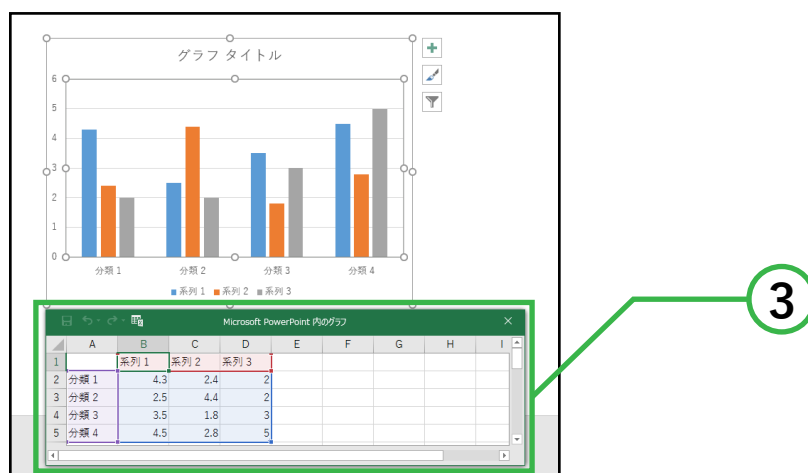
グラフ タイトル

6
5
4
3
2
1
0

分類 1　分類 2　分類 3　分類 4

■ 系列 1　■ 系列 2　■ 系列 3

3

Microsoft PowerPoint 内のグラフ

|   | A | B | C | D | E | F | G | H | I |
|---|---|---|---|---|---|---|---|---|---|
| 1 |  | 系列 1 | 系列 2 | 系列 3 |  |  |  |  |  |
| 2 | 分類 1 | 4.3 | 2.4 | 2 |  |  |  |  |  |
| 3 | 分類 2 | 2.5 | 4.4 | 2 |  |  |  |  |  |
| 4 | 分類 3 | 3.5 | 1.8 | 3 |  |  |  |  |  |
| 5 | 分類 4 | 4.5 | 2.8 | 5 |  |  |  |  |  |